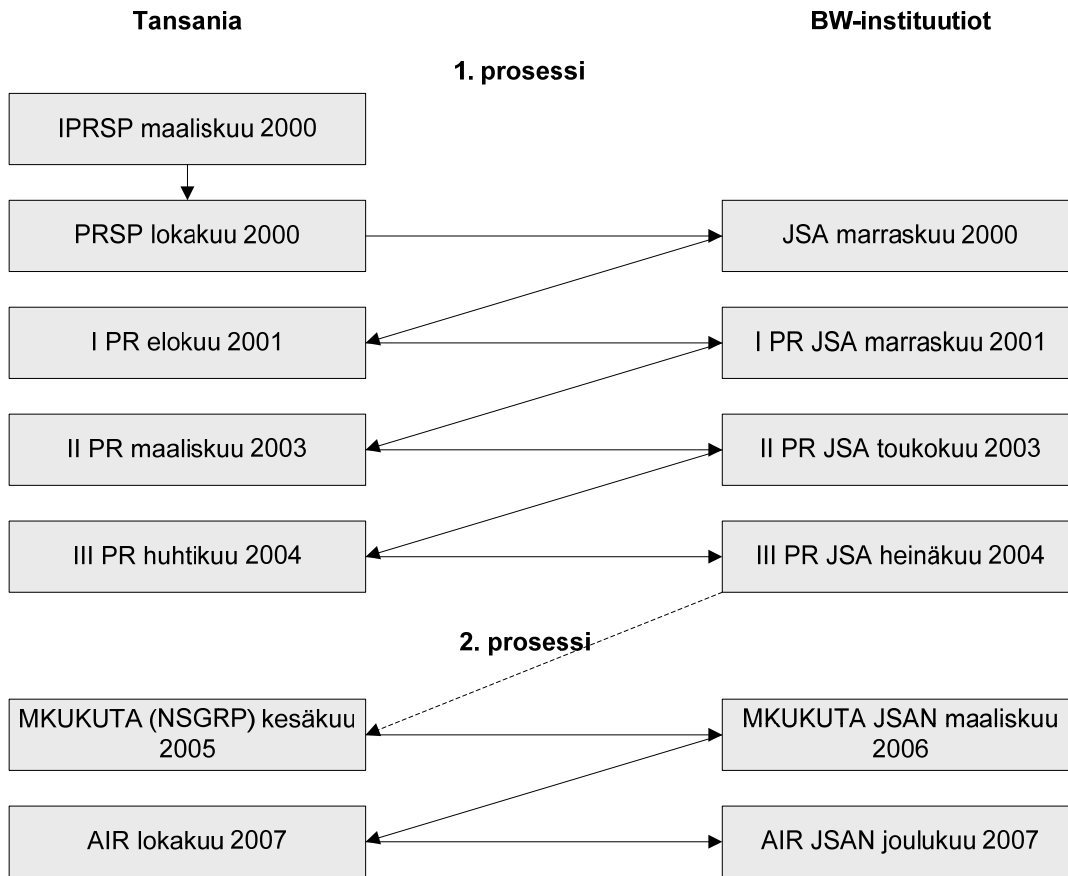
Tansania

BW-instituutiot

1. prosessi

IPRSP maaliskuu 2000

PRSP lokakuu 2000

JSA marraskuu 2000

I PR elokuu 2001

I PR JSA marraskuu 2001

II PR maaliskuu 2003

II PR JSA toukokuu 2003

III PR huhtikuu 2004

III PR JSA heinäkuu 2004

2. prosessi

MKUKUTA (NSGRP) kesäkuu 2005

MKUKUTA JSAN maaliskuu 2006

AIR lokakuu 2007

AIR JSAN joulukuu 2007